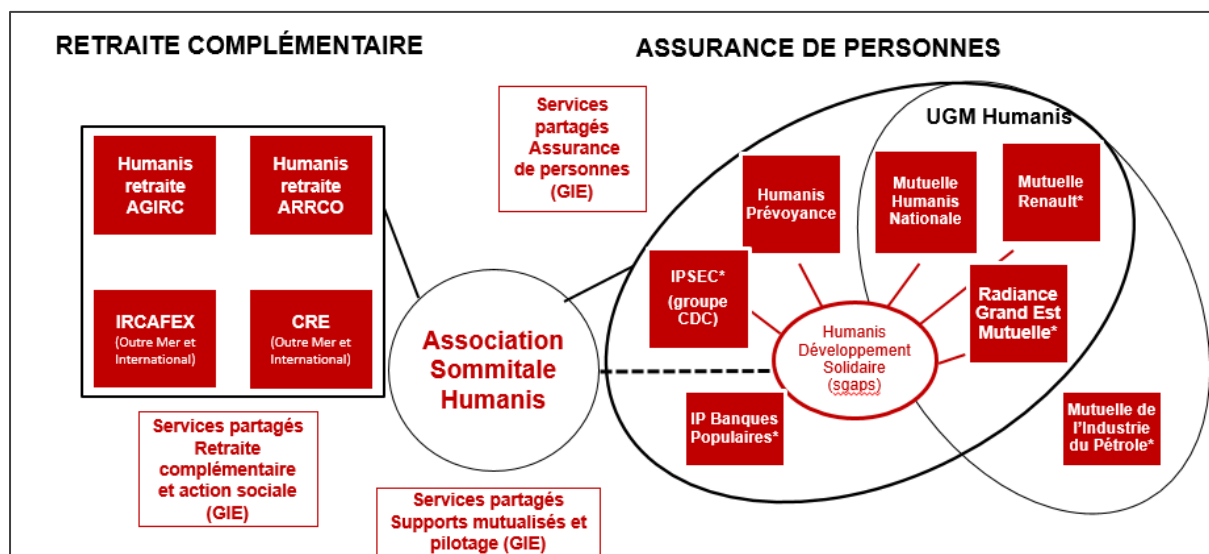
RETRAITE COMPLÉMENTAIRE

ASSURANCE DE PERSONNES

Humanis retraite AGIRC

Humanis retraite ARRCO

IRCAFEX (Outre Mer et International)

CRE (Outre Mer et International)

Services partagés Retraite complémentaire et action sociale (GIE)

Services partagés Assurance de personnes (GIE)

Association Sommitale Humanis

Services partagés Supports mutualisés et pilotage (GIE)

UGM Humanis

Humanis Prévoyance

Mutuelle Humanis Nationale

Mutuelle Renault*

IPSEC* (groupe CDC)

Radiance Grand Est Mutuelle*

Humanis Développement Solidaire (sgaps)

IP Banques Populaires*

Mutuelle de l'Industrie du Pétrole*